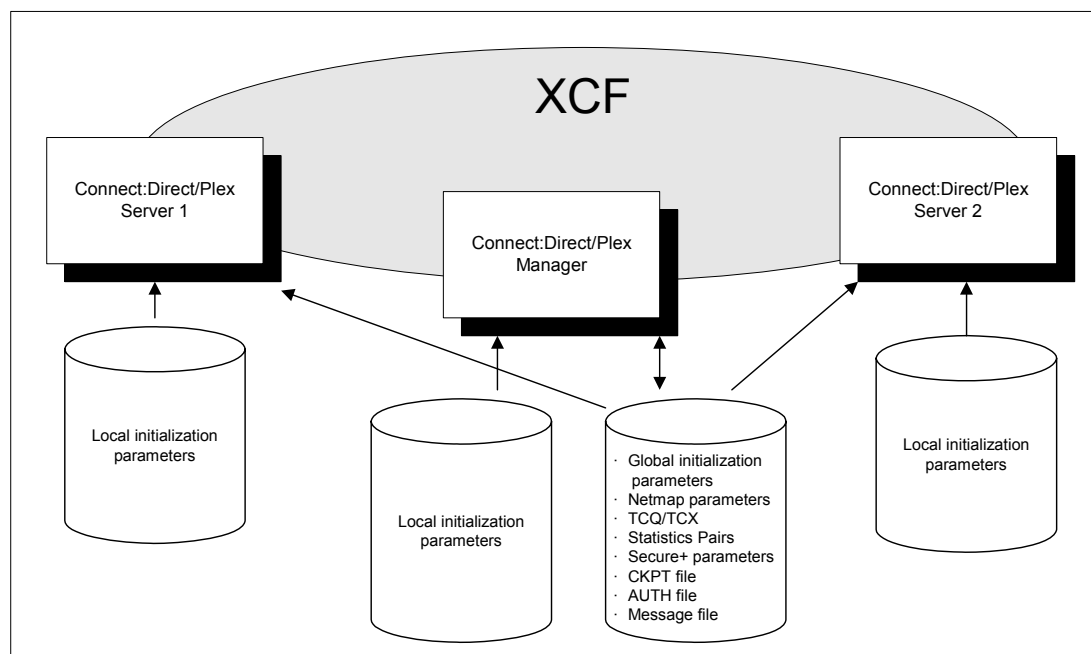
XCF

Connect:Direct/Plex Server 1

Connect:Direct/Plex Manager

Connect:Direct/Plex Server 2

Local initialization parameters

Local initialization parameters

· Global initialization parameters
· Netmap parameters
· TCQ/TCX
· Statistics Pairs
· Secure+ parameters
· CKPT file
· AUTH file
· Message file

Local initialization parameters